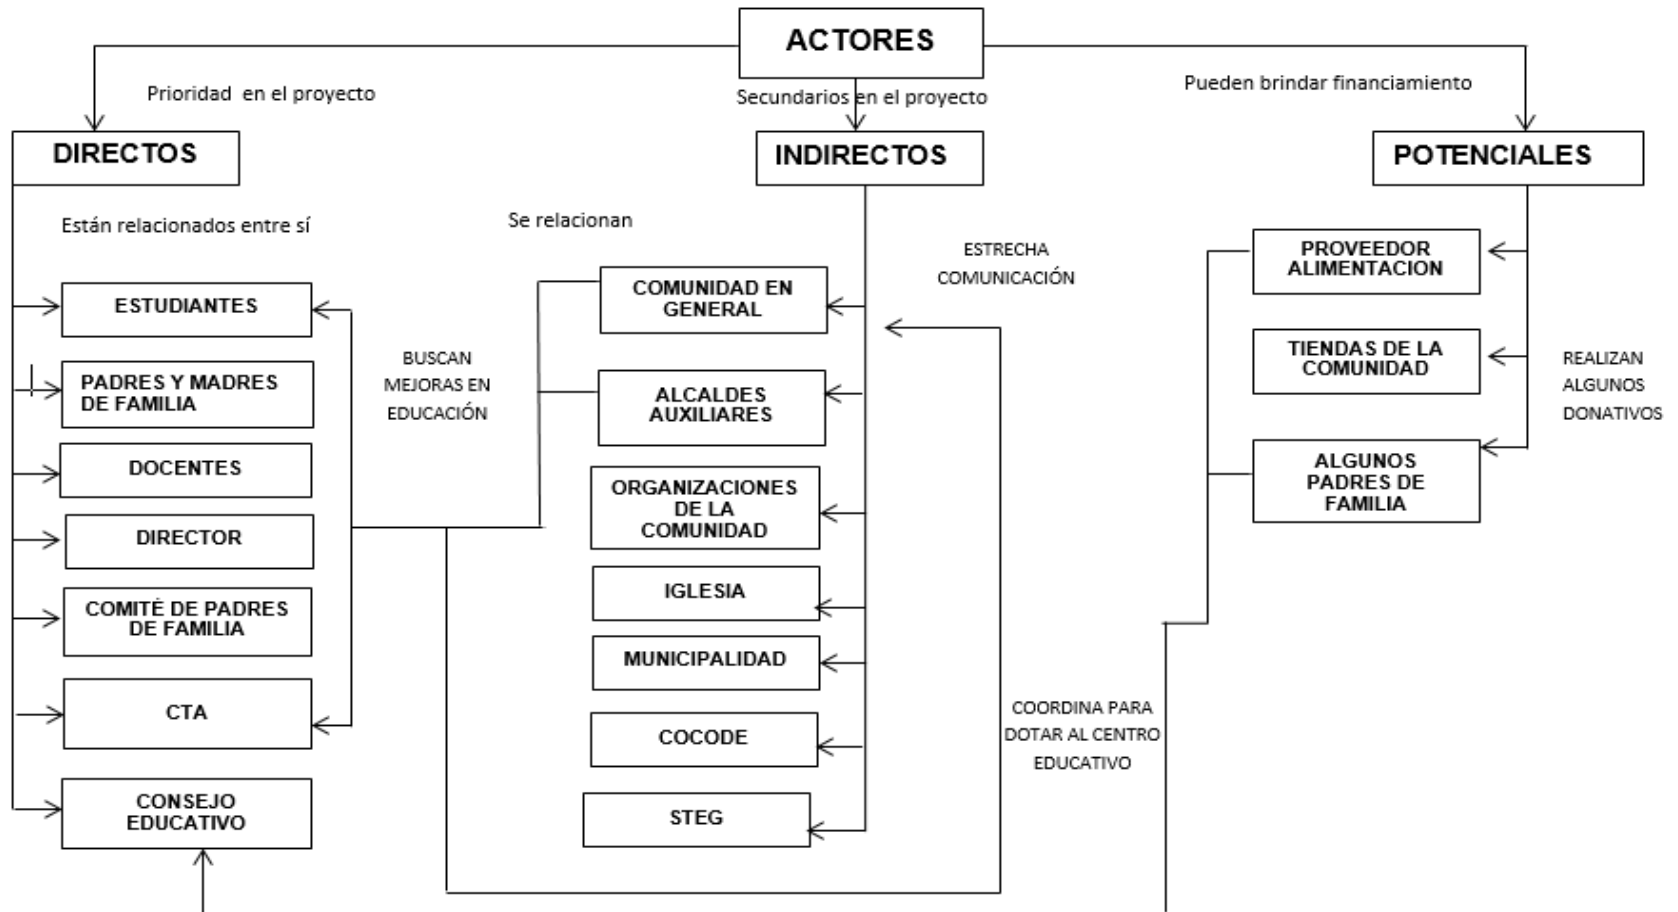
ACTORES

Prioridad en el proyecto

Secundarios en el proyecto

Pueden brindar financiamiento

DIRECTOS

INDIRECTOS

POTENCIALES

Están relacionados entre sí

Se relacionan

ESTRECHA COMUNICACIÓN

ESTUDIANTES

PADRES Y MADRES DE FAMILIA

DOCENTES

DIRECTOR

COMITÉ DE PADRES DE FAMILIA

CTA

CONSEJO EDUCATIVO

BUSCAN MEJORAS EN EDUCACIÓN

COMUNIDAD EN GENERAL

ALCALDES AUXILIARES

ORGANIZACIONES DE LA COMUNIDAD

IGLESIA

MUNICIPALIDAD

COCODE

STEG

COORDINA PARA DOTAR AL CENTRO EDUCATIVO

PROVEEDOR ALIMENTACION

TIENDAS DE LA COMUNIDAD

ALGUNOS PADRES DE FAMILIA

REALIZAN ALGUNOS DONATIVOS